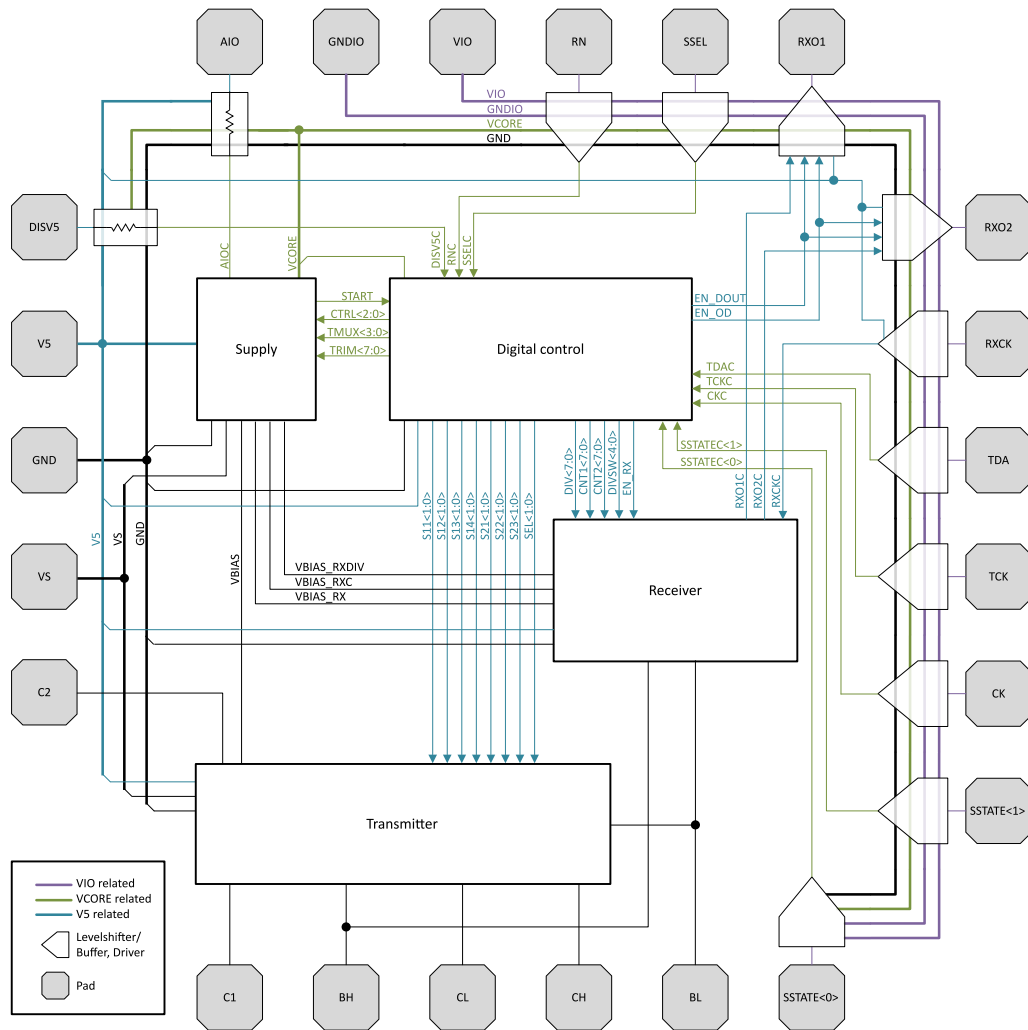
AIO
GNDIO
VIO
RN
SSEL
RXO1
VIO
GNDIO
VCORE
GND
DISV5
RXO2
AIOC
VCORE
DISV5C
RNC
SSELC
V5
Supply
START
CTRL<2:0>
TMUX<3:0>
TRIM<7:0>
Digital control
EN_DOUT
EN_OD
RXCK
TDAC
TCKC
CKC
TDA
GND
SSTATEC<1>
SSTATEC<0>
VS
V5
VS
GND
VBIAS
S11<1:0>
S12<1:0>
S13<1:0>
S14<1:0>
S21<1:0>
S22<1:0>
S23<1:0>
SEL<1:0>
DIV<7:0>
CNT1<7:0>
CNT2<7:0>
DIVSW<4:0>
EN_RX
RXO1C
RXO2C
RXCKC
TCK
VBIAS_RXDIV
VBIAS_RXC
VBIAS_RX
Receiver
C2
CK
SSTATE<1>
Transmitter
VIO related
VCORE related
V5 related
Levelshifter/ Buffer, Driver
Pad
C1
BH
CL
CH
BL
SSTATE<0>